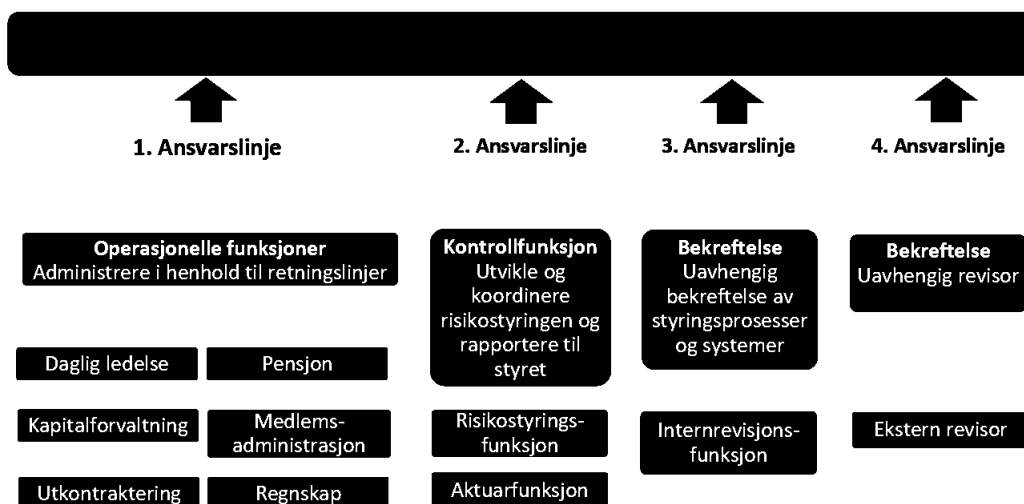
1. Ansvarslinje

2. Ansvarslinje

3. Ansvarslinje

4. Ansvarslinje

**Operasjonelle funksjoner**
Administrere i henhold til retningslinjer

Daglig ledelse

Pensjon

Kapitalforvaltning

Medlemsadministrasjon

Utkontraktering

Regnskap

**Kontrollfunksjon**
Utvikle og koordinere risikostyringen og rapportere til styret

Risikostyringsfunksjon

Aktuarfunksjon

**Bekreftelse**
Uavhengig bekreftelse av styringsprosesser og systemer

Internrevisjonsfunksjon

**Bekreftelse**
Uavhengig revisor

Ekstern revisor